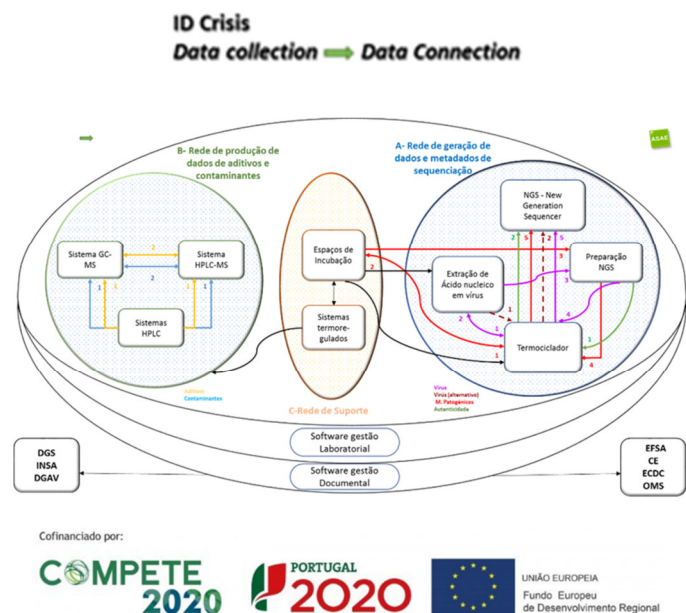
ID Crisis
Data collection ⟹ Data Connection

ASAE

B- Rede de produção de dados de aditivos e contaminantes

Sistema GC-MS

Sistema HPLC-MS

Sistemas HPLC

2
2
1
1
1
1

Aditivos
Contaminantes

Espaços de Incubação

Sistemas termoregulados

C-Rede de Suporte

A- Rede de geração de dados e metadados de sequenciação

NGS - New Generation Sequencer

Extração de Ácido nucleico em vírus

Preparação NGS

Termociclador

2 5 1 2 5
3
2
3
2
1
4
1
1
1
4

Vírus
Vírus (alternativo)
M. Patogénicos
Autenticidade

Software gestão Laboratorial

Software gestão Documental

DGS
INSA
DGAV

EFSA
CE
ECDC
OMS

Cofinanciado por:

COMPETE 2020

PORTUGAL 2020

UNIÃO EUROPEIA
Fundo Europeu de Desenvolvimento Regional